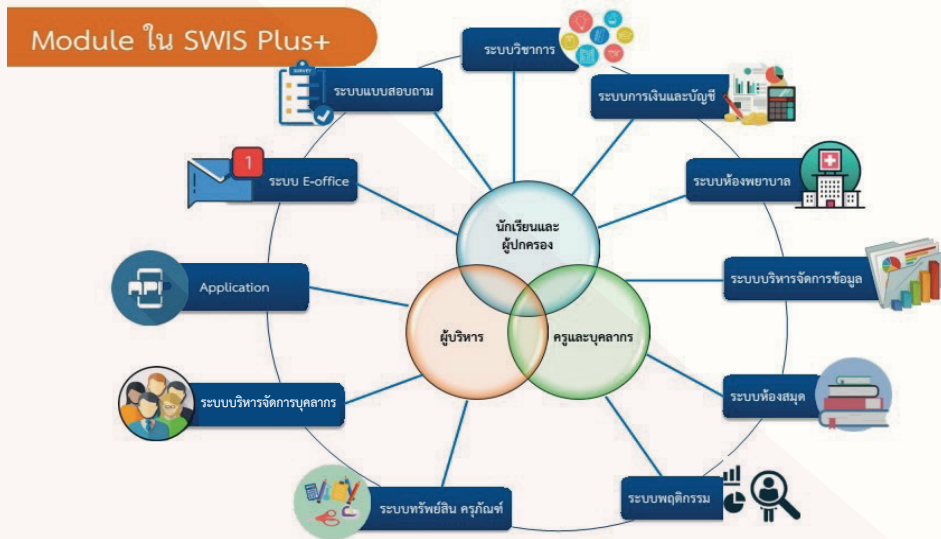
Module ใน SWIS Plus+

ระบบวิชาการ

ระบบแบบสอบถาม

SURVEY

ระบบการเงินและบัญชี

1

ระบบ E-office

ระบบห้องพยาบาล

นักเรียนและผู้ปกครอง

ระบบบริหารจัดการข้อมูล

API

Application

ผู้บริหาร

ครูและบุคลากร

ระบบห้องสมุด

ระบบบริหารจัดการบุคลากร

ระบบพฤติกรรม

ระบบทรัพย์สิน ครุภัณฑ์